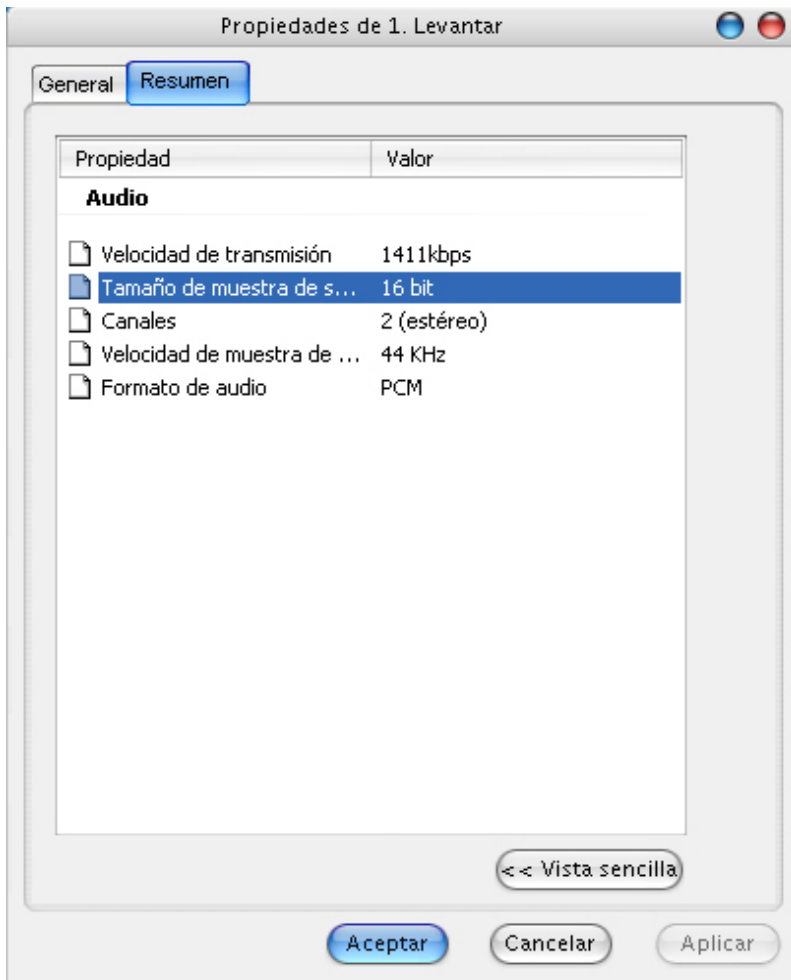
Propiedades de 1. Levantar

General Resumen

| Propiedad | Valor |
|---|---|
| **Audio** | |
| Velocidad de transmisión | 1411kbps |
| Tamaño de muestra de s... | 16 bit |
| Canales | 2 (estéreo) |
| Velocidad de muestra de ... | 44 KHz |
| Formato de audio | PCM |

<< Vista sencilla

Aceptar Cancelar Aplicar